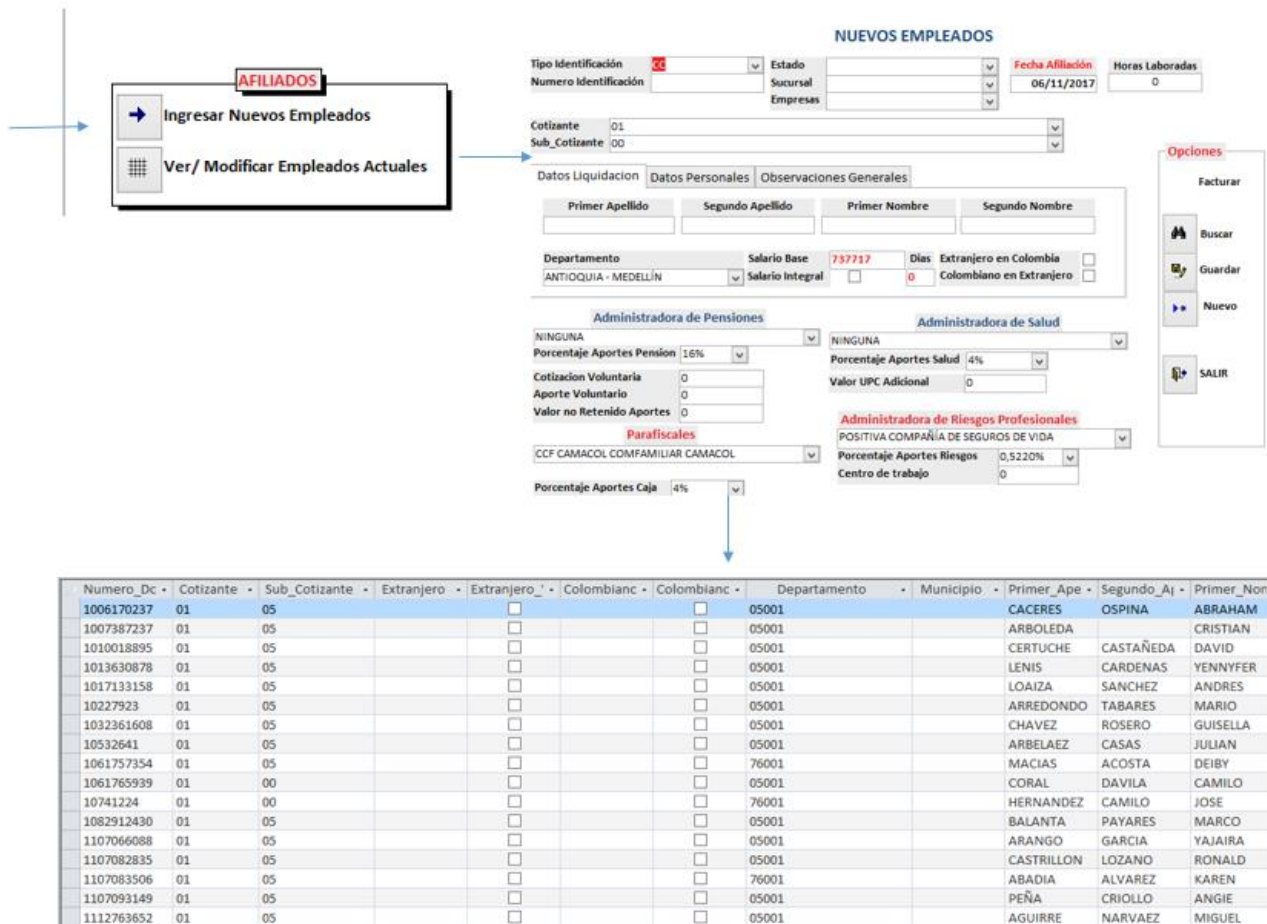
AFILIADOS

Ingresar Nuevos Empleados

Ver/ Modificar Empleados Actuales

NUEVOS EMPLEADOS

Tipo Identificación CC
Numero Identificación
Estado
Sucursal
Empresas
Fecha Afiliación 06/11/2017
Horas Laboradas 0

Cotizante 01
Sub_Cotizante 00

Opciones
Facturar
Buscar
Guardar
Nuevo
SALIR

Datos Liquidacion | Datos Personales | Observaciones Generales

Primer Apellido | Segundo Apellido | Primer Nombre | Segundo Nombre

Departamento
ANTIOQUIA - MEDELLÍN
Salario Base 737717
Salario Integral
Días 0
Extranjero en Colombia
Colombiano en Extranjero

Administradora de Pensiones
NINGUNA
Porcentaje Aportes Pension 16%
Cotizacion Voluntaria 0
Aporte Voluntario 0
Valor no Retenido Aportes 0

Administradora de Salud
NINGUNA
Porcentaje Aportes Salud 4%
Valor UPC Adicional 0

Administradora de Riesgos Profesionales
POSITIVA COMPAÑÍA DE SEGUROS DE VIDA
Porcentaje Aportes Riesgos 0,5220%
Centro de trabajo 0

Parafiscales
CCF CAMACOL COMFAMILIAR CAMACOL
Porcentaje Aportes Caja 4%

| Numero_Dc | Cotizante | Sub_Cotizante | Extranjero | Extranjero_' | Colombianc | Colombianc | Departamento | Municipio | Primer_Ape | Segundo_A | Primer_Non |
|---|---|---|---|---|---|---|---|---|---|---|---|
| 1006170237 | 01 | 05 | | ☐ | | ☐ | 05001 | | CACERES | OSPINA | ABRAHAM |
| 1007387237 | 01 | 05 | | ☐ | | ☐ | 05001 | | ARBOLEDA | | CRISTIAN |
| 1010018895 | 01 | 05 | | ☐ | | ☐ | 05001 | | CERTUCHE | CASTAÑEDA | DAVID |
| 1013630878 | 01 | 05 | | ☐ | | ☐ | 05001 | | LENIS | CARDENAS | YENNYFER |
| 1017133158 | 01 | 05 | | ☐ | | ☐ | 05001 | | LOAIZA | SANCHEZ | ANDRES |
| 10227923 | 01 | 05 | | ☐ | | ☐ | 05001 | | ARREDONDO | TABARES | MARIO |
| 1032361608 | 01 | 05 | | ☐ | | ☐ | 05001 | | CHAVEZ | ROSERO | GUISELLA |
| 10532641 | 01 | 05 | | ☐ | | ☐ | 05001 | | ARBELAEZ | CASAS | JULIAN |
| 1061757354 | 01 | 05 | | ☐ | | ☐ | 76001 | | MACIAS | ACOSTA | DEIBY |
| 1061765939 | 01 | 00 | | ☐ | | ☐ | 05001 | | CORAL | DAVILA | CAMILO |
| 10741224 | 01 | 00 | | ☐ | | ☐ | 76001 | | HERNANDEZ | CAMILO | JOSE |
| 1082912430 | 01 | 05 | | ☐ | | ☐ | 05001 | | BALANTA | PAYARES | MARCO |
| 1107066088 | 01 | 05 | | ☐ | | ☐ | 05001 | | ARANGO | GARCIA | YAJAIRA |
| 1107082835 | 01 | 05 | | ☐ | | ☐ | 05001 | | CASTRILLON | LOZANO | RONALD |
| 1107083506 | 01 | 05 | | ☐ | | ☐ | 76001 | | ABADIA | ALVAREZ | KAREN |
| 1107093149 | 01 | 05 | | ☐ | | ☐ | 05001 | | PEÑA | CRIOLLO | ANGIE |
| 1112763652 | 01 | 05 | | ☐ | | ☐ | 05001 | | AGUIRRE | NARVAEZ | MIGUEL |